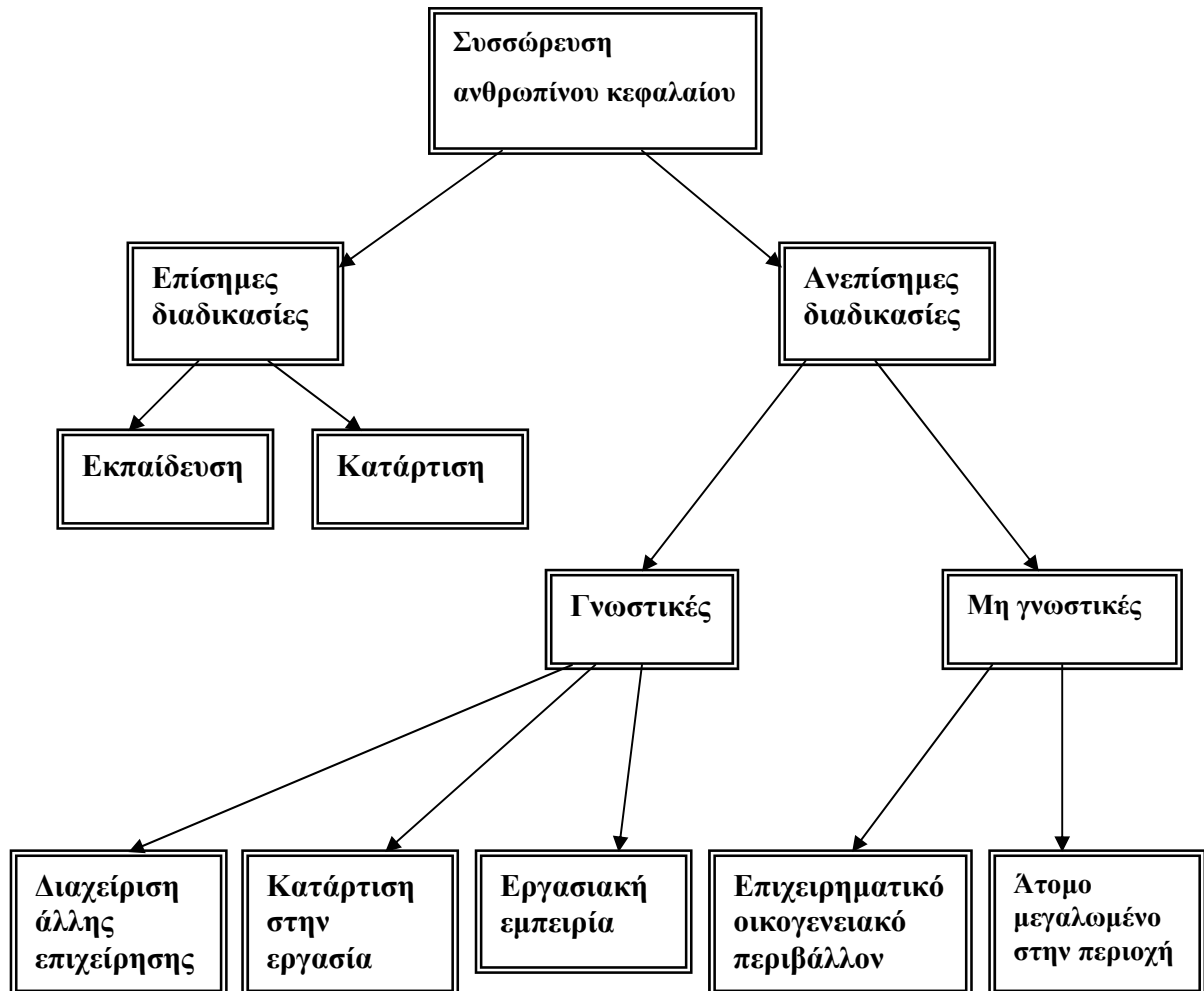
Συσσώρευση ανθρωπίνου κεφαλαίου

Επίσημες διαδικασίες

Ανεπίσημες διαδικασίες

Εκπαίδευση

Κατάρτιση

Γνωστικές

Μη γνωστικές

Διαχείριση άλλης επιχείρησης

Κατάρτιση στην εργασία

Εργασιακή εμπειρία

Επιχειρηματικό οικογενειακό περιβάλλον

Άτομο μεγαλωμένο στην περιοχή